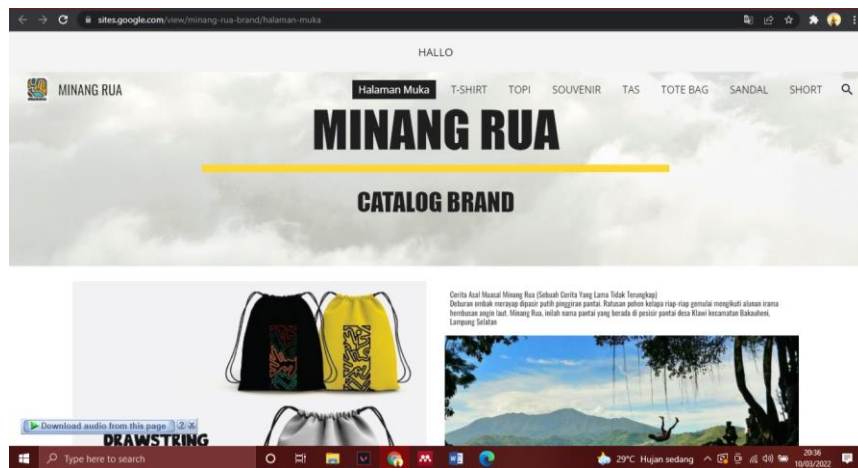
sites.google.com/view/minang-rua-brand/halaman-muka

HALLO

MINANG RUA

Halaman Muka T-SHIRT TOPI SOUVENIR TAS TOTE BAG SANDAL SHORT

MINANG RUA

CATALOG BRAND

Cerita Asal Muasal Minang Rua (Sebuah Cerita Yang Lama Tidak Terungkap)
Deburan ombak merayap dipasir putih pinggiran pantai. Ratusan pohon kelapa riap-riap gemulai mengikuti alunan irama hembusan angin laut. Minang Rua, inilah nama pantai yang berada di pesisir pantai desa Klawi kecamatan Bakauheni, Lampung Selatan

Download audio from this page

DRAWSTRING

Type here to search

29°C Hujan sedang

20:36
10/03/2022